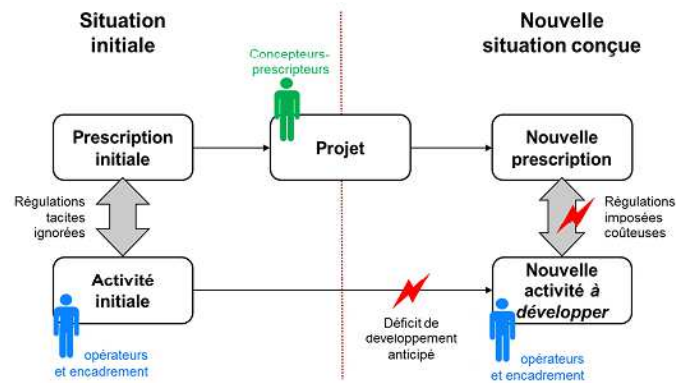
Situation initiale

Nouvelle situation conçue

Concepteurs-prescripteurs

Prescription initiale

Projet

Nouvelle prescription

Régulations tacites ignorées

Régulations imposées coûteuses

Activité initiale

Nouvelle activité *à développer*

Déficit de developpement anticipé

opérateurs et encadrement

opérateurs et encadrement